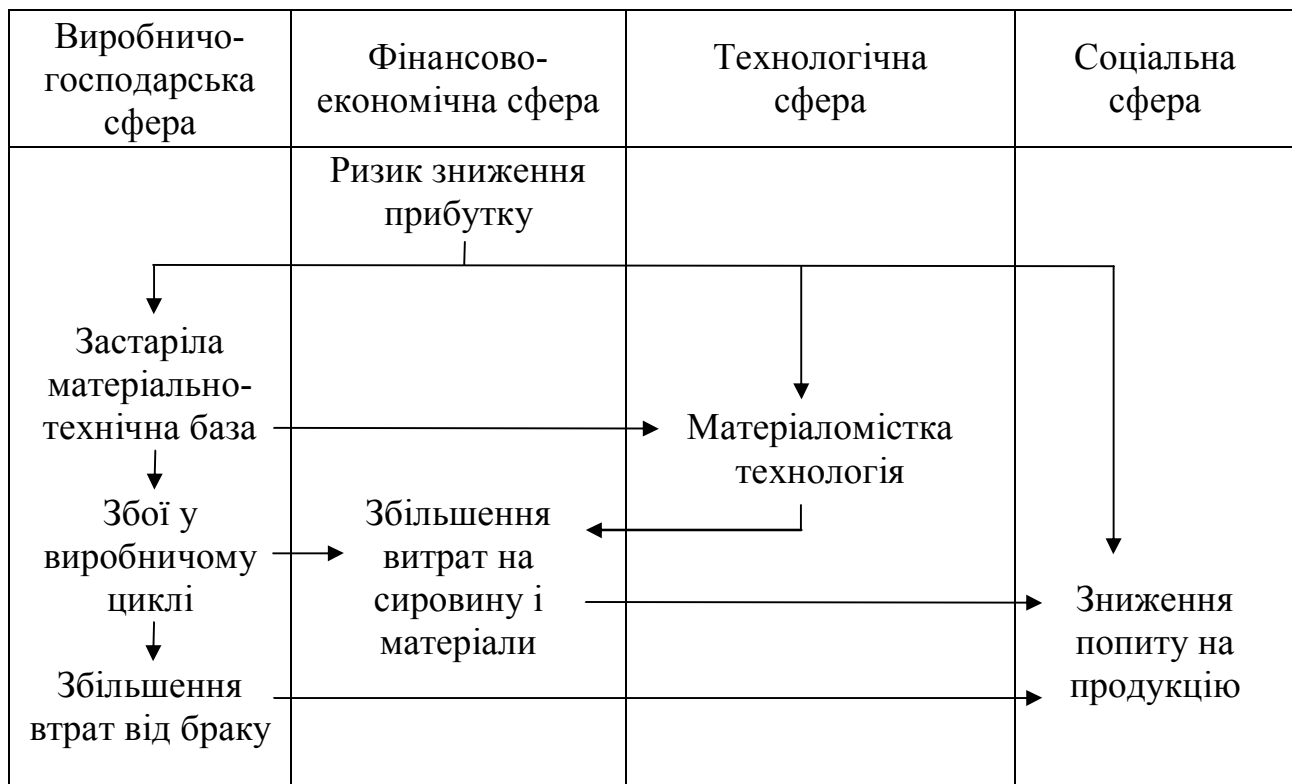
| Виробничо-господарська сфера | Фінансово-економічна сфера | Технологічна сфера | Соціальна сфера |
|---|---|---|---|
| Застаріла матеріально-технічна база | Ризик зниження прибутку | Матеріаломістка технологія | Зниження попиту на продукцію |
| Збої у виробничому циклі | Збільшення витрат на сировину і матеріали | | |
| Збільшення втрат від браку | | | |